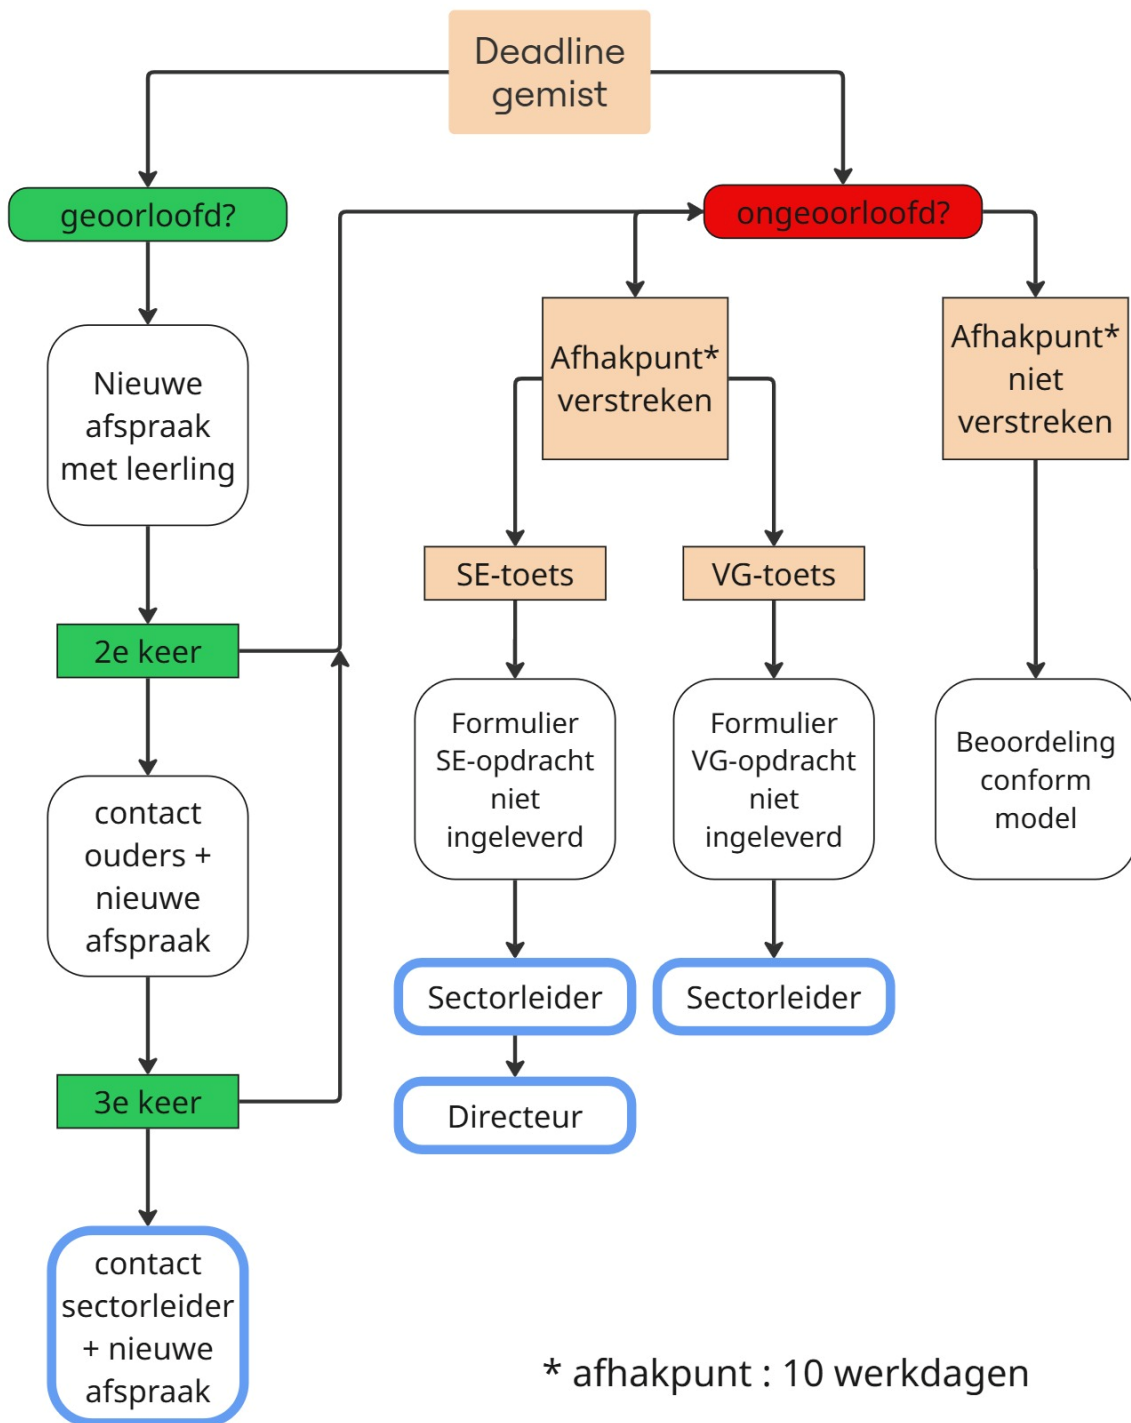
Deadline gemist

geoorloofd?

ongeoorloofd?

Nieuwe afspraak met leerling

2e keer

contact ouders + nieuwe afspraak

3e keer

contact sectorleider + nieuwe afspraak

Afhakpunt* verstreken

Afhakpunt* niet verstreken

SE-toets

VG-toets

Formulier SE-opdracht niet ingeleverd

Formulier VG-opdracht niet ingeleverd

Beoordeling conform model

Sectorleider

Sectorleider

Directeur

* afhakpunt : 10 werkdagen